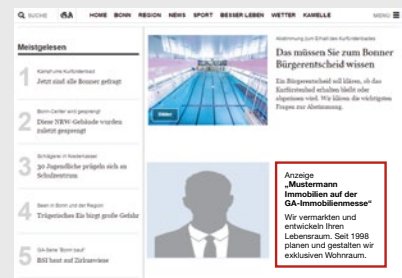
SUCHE GA HOME BONN REGION NEWS SPORT BESSER LEBEN WETTER KAMELLE MENU

Meistgelesen

1 Kampf ums Kurfürstenbad
Jetzt sind die Bürger gefragt

2 Bonn-Center wird gesprengt
Diese NRW-Gebäude wurden zuletzt gesprengt

3 Schlägerei in Niederkassel
30 Jugendliche prügeln sich an Schulzentrum

4 Beet in Bonn und der Region
Trügerisches Eis birgt große Gefahr

5 GA-Serie "Bonn baut"
Bill baut auf Zirkusreise

Abstimmung zum Erhalt des Kurfürstenbades
Das müssen Sie zum Bonner Bürgerentscheid wissen

Ein Bürgerentscheid soll klären, ob das Kurfürstenbad erhalten bleibt oder abgerissen wird. Wir klären die wichtigsten Fragen zur Abstimmung.

Video

Anzeige
„Mustermann Immobilien auf der GA-Immobilienmesse"
Wir vermarkten und entwickeln Ihren Lebensraum. Seit 1998 planen und gestalten wir exklusiven Wohnraum.